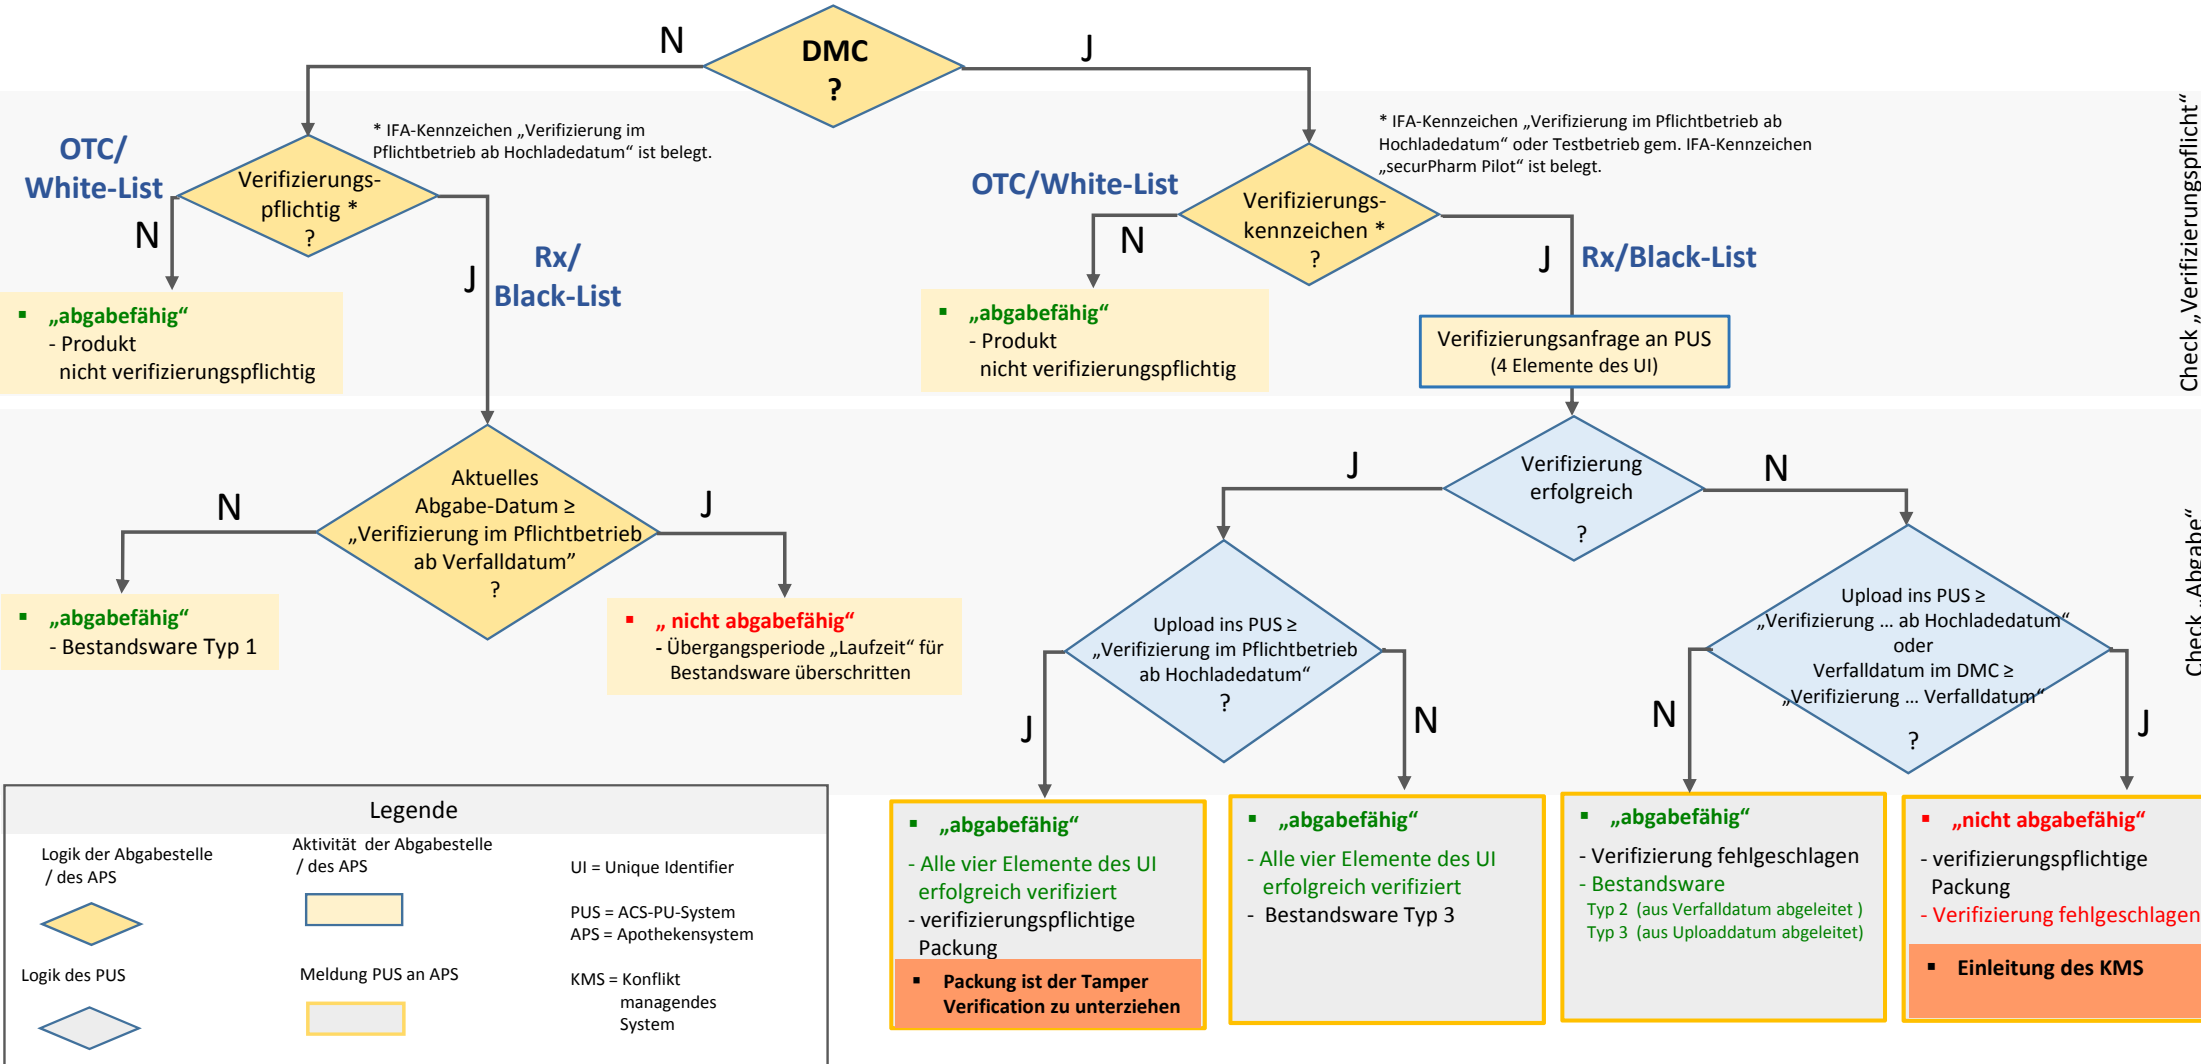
DMC ?

N

J

* IFA-Kennzeichen „Verifizierung im Pflichtbetrieb ab Hochladedatum“ ist belegt.

OTC/ White-List

Verifizierungs-pflichtig * ?

N

J

Rx/ Black-List

* IFA-Kennzeichen „Verifizierung im Pflichtbetrieb ab Hochladedatum“ oder Testbetrieb gem. IFA-Kennzeichen „securPharm Pilot“ ist belegt.

OTC/White-List

Verifizierungs-kennzeichen * ?

N

J

Rx/Black-List

Check „Verifizierungspflicht“

▪ „abgabefähig“
- Produkt nicht verifizierungspflichtig

▪ „abgabefähig“
- Produkt nicht verifizierungspflichtig

Verifizierungsanfrage an PUS (4 Elemente des UI)

Aktuelles Abgabe-Datum ≥ „Verifizierung im Pflichtbetrieb ab Verfalldatum“ ?

N

J

Verifizierung erfolgreich ?

J

N

Check „Abgabe“

▪ „abgabefähig“
- Bestandsware Typ 1

▪ „ nicht abgabefähig“
- Übergangsperiode „Laufzeit“ für Bestandsware überschritten

Upload ins PUS ≥ „Verifizierung im Pflichtbetrieb ab Hochladedatum“ ?

J

N

Upload ins PUS ≥ „Verifizierung … ab Hochladedatum“ oder Verfalldatum im DMC ≥ „Verifizierung … Verfalldatum“ ?

N

J

Legende

Logik der Abgabestelle / des APS

Aktivität der Abgabestelle / des APS

UI = Unique Identifier

PUS = ACS-PU-System
APS = Apothekensystem

Logik des PUS

Meldung PUS an APS

KMS = Konflikt managendes System

▪ „abgabefähig“
- Alle vier Elemente des UI erfolgreich verifiziert
- verifizierungspflichtige Packung
▪ Packung ist der Tamper Verification zu unterziehen

▪ „abgabefähig“
- Alle vier Elemente des UI erfolgreich verifiziert
- Bestandsware Typ 3

▪ „abgabefähig“
- Verifizierung fehlgeschlagen
- Bestandsware
Typ 2 (aus Verfalldatum abgeleitet )
Typ 3 (aus Uploaddatum abgeleitet)

▪ „nicht abgabefähig“
- verifizierungspflichtige Packung
- Verifizierung fehlgeschlagen
▪ Einleitung des KMS